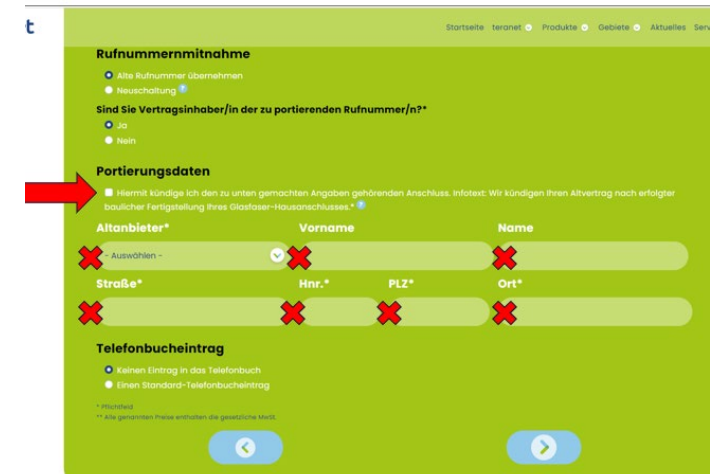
t

Startseite teranet Produkte Gebiete Aktuelles Serv

Rufnummernmitnahme

Alte Rufnummer übernehmen
Neuschaltung

Sind Sie Vertragsinhaber/in der zu portierenden Rufnummer/n?*

Ja
Nein

Portierungsdaten

Hiermit kündige ich den zu unten gemachten Angaben gehörenden Anschluss. Infotext: Wir kündigen Ihren Altvertrag nach erfolgter baulicher Fertigstellung Ihres Glasfaser-Hausanschlusses.*

Altanbieter* Vorname Name

- Auswählen -

Straße* Hnr.* PLZ* Ort*

Telefonbucheintrag

Keinen Eintrag in das Telefonbuch
Einen Standard-Telefonbucheintrag

* Pflichtfeld
** Alle genannten Preise enthalten die gesetzliche MwSt.